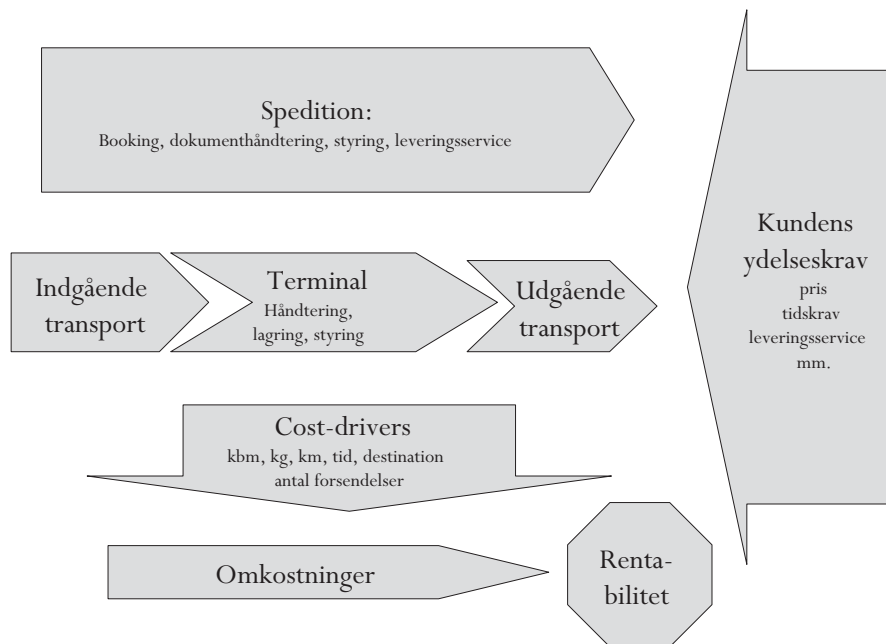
Spedition:
Booking, dokumenthåndtering, styring, leveringsservice

Indgående transport

Terminal
Håndtering, lagring, styring

Udgående transport

Kundens ydelseskrav
pris
tidskrav
leveringsservice
mm.

Cost-drivers
kbm, kg, km, tid, destination
antal forsendelser

Omkostninger

Rentabilitet